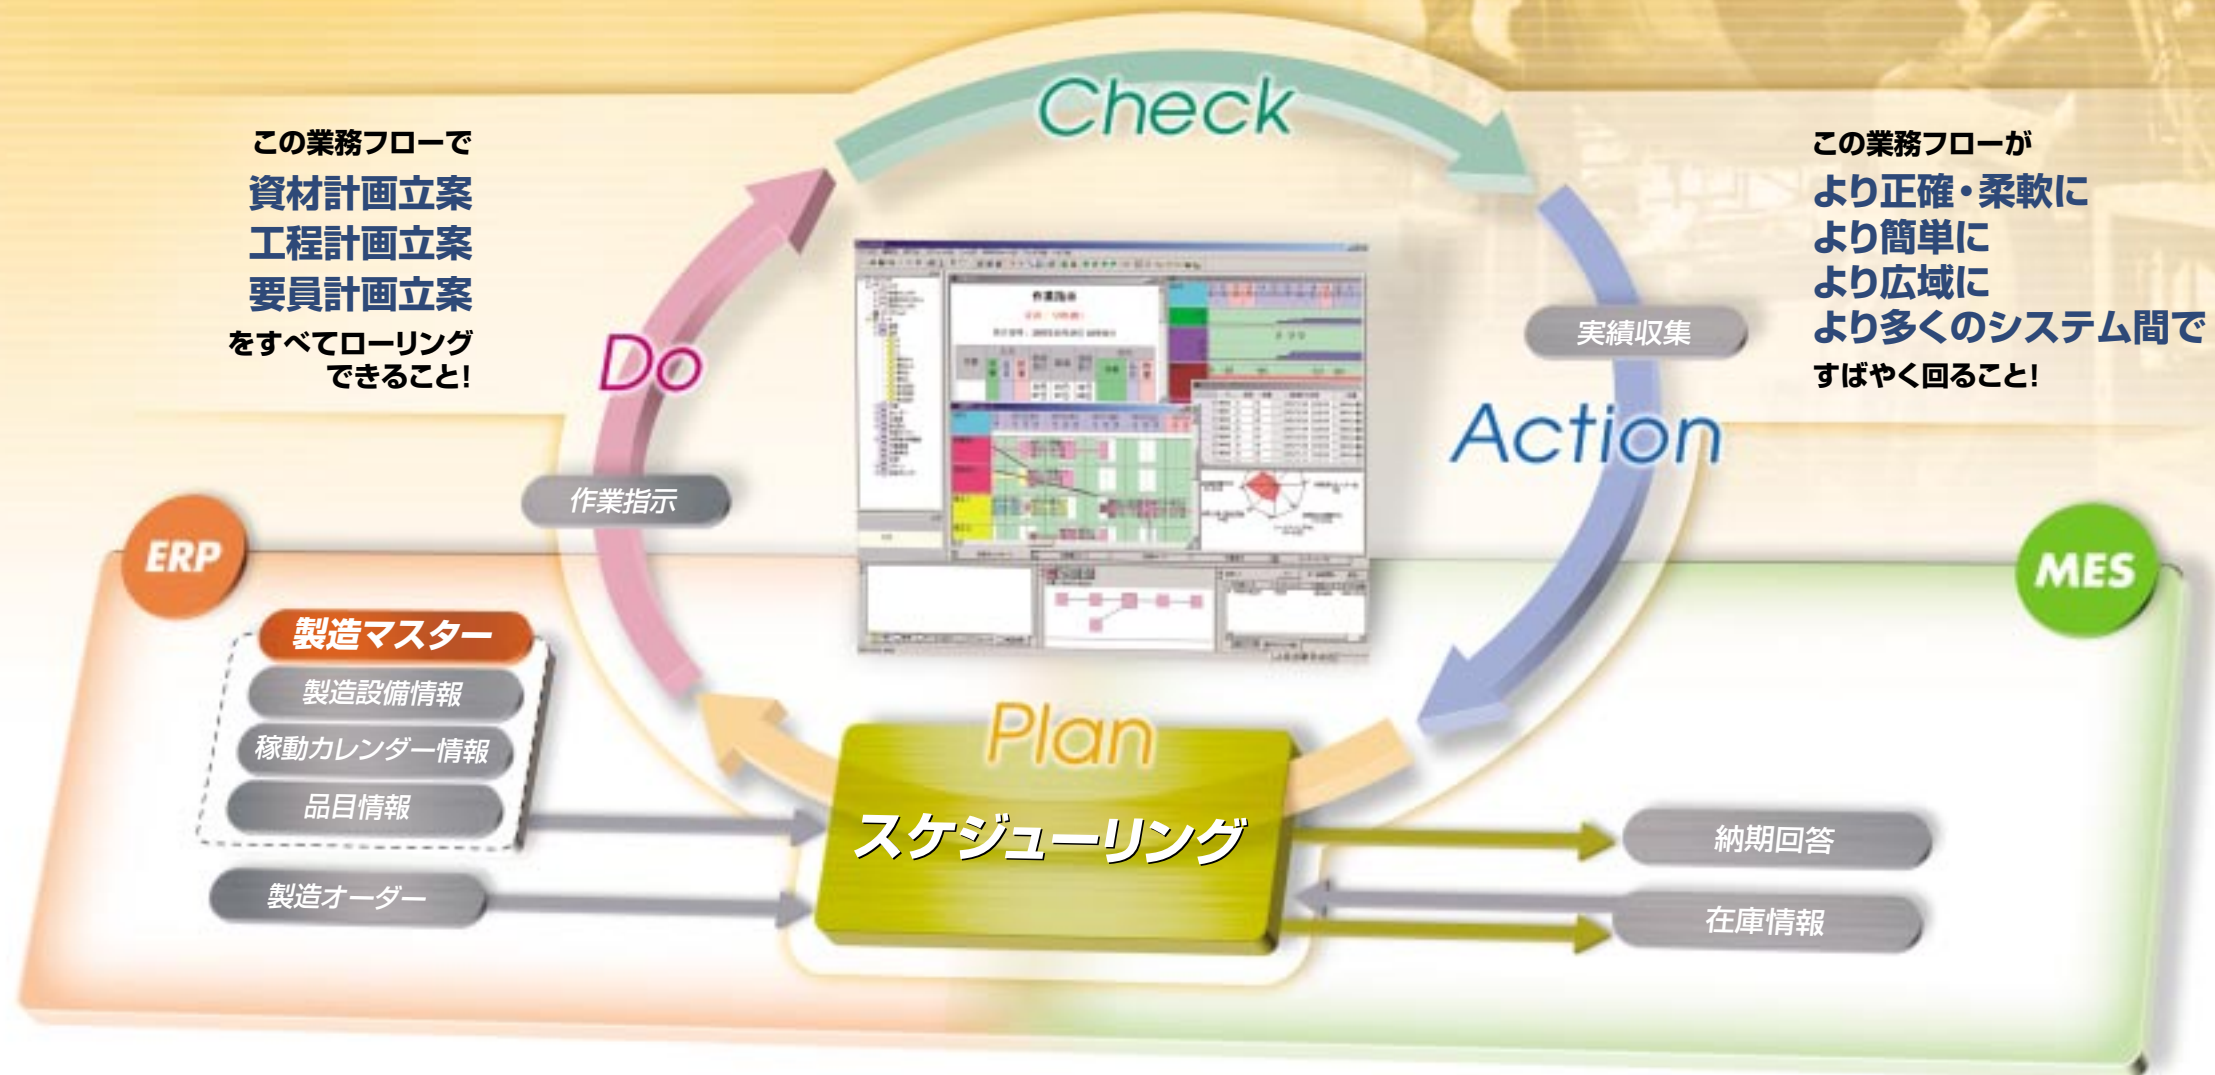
Check

この業務フローで
資材計画立案
工程計画立案
要員計画立案
をすべてローリングできること!

この業務フローが
より正確・柔軟に
より簡単に
より広域に
より多くのシステム間で
すばやく回ること!

Do

実績収集

Action

作業指示

ERP

MES

製造マスター
製造設備情報
稼動カレンダー情報
品目情報

製造オーダー

Plan

スケジューリング

納期回答

在庫情報